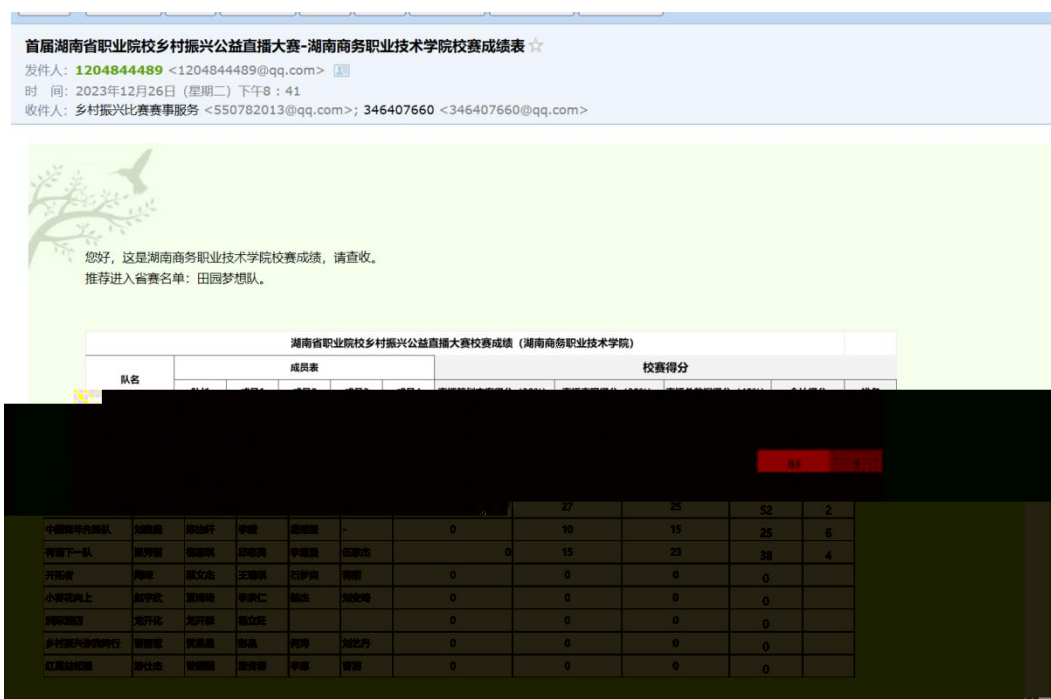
首届湖南省职业院校乡村振兴公益直播大赛-湖南商务职业技术学院校赛成绩表
发件人：1204844489 <1204844489@qq.com>
时 间：2023年12月26日 (星期二) 下午8：41
收件人：乡村振兴比赛赛事服务 <550782013@qq.com>; 346407660 <346407660@qq.com>

您好，这是湖南商务职业技术学院校赛成绩，请查收。
推荐进入省赛名单：田园梦想队。

湖南省职业院校乡村振兴公益直播大赛校赛成绩（湖南商务职业技术学院）

| 队名 | 成员表 | | | | | 校赛得分 | | | | |
|---|---|---|---|---|---|---|---|---|---|---|
| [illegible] | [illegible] | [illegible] | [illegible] | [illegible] | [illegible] | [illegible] | 27 | 25 | 52 | 2 |
| 中国青年先锋队 | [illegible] | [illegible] | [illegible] | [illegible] | - | 0 | 10 | 15 | 25 | 6 |
| 有请下一队 | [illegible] | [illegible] | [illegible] | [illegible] | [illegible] | 0 | 15 | 23 | 38 | 4 |
| 开拓者 | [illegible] | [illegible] | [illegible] | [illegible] | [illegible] | 0 | 0 | 0 | 0 | |
| 小桥花向上 | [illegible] | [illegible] | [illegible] | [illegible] | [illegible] | 0 | 0 | 0 | 0 | |
| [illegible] | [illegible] | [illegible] | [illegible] | | | 0 | 0 | 0 | 0 | |
| 乡村振兴必我同行 | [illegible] | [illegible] | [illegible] | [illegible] | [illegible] | 0 | 0 | 0 | 0 | |
| 红星处处明 | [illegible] | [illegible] | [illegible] | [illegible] | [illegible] | 0 | 0 | 0 | 0 | |